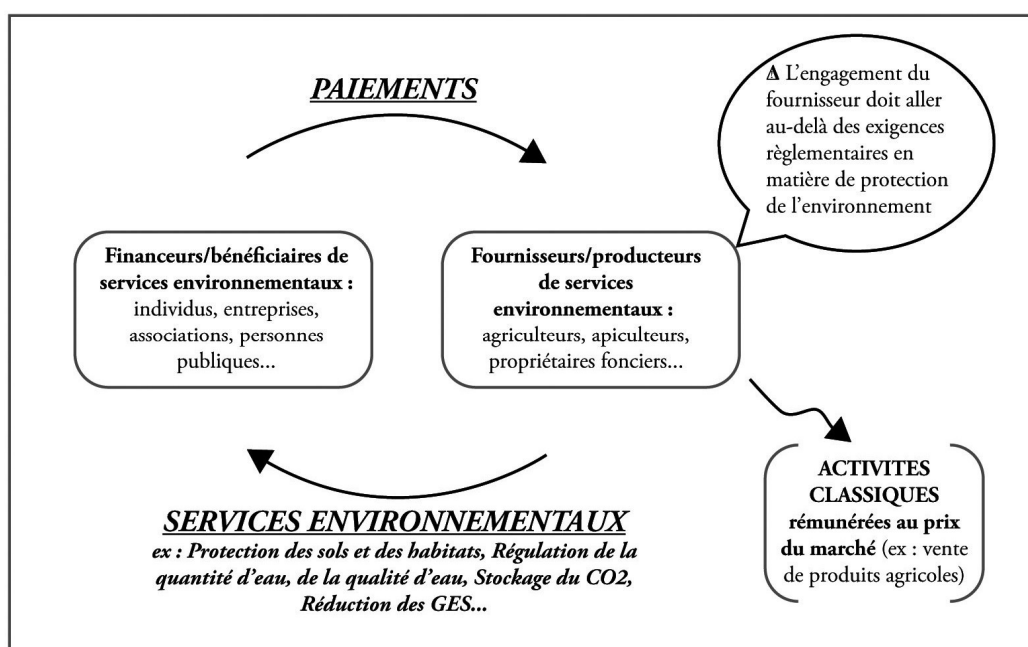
PAIEMENTS

Δ L'engagement du fournisseur doit aller au-delà des exigences règlementaires en matière de protection de l'environnement

Financeurs/bénéficiaires de services environnementaux : individus, entreprises, associations, personnes publiques...

Fournisseurs/producteurs de services environnementaux : agriculteurs, apiculteurs, propriétaires fonciers...

ACTIVITES CLASSIQUES rémunérées au prix du marché (ex : vente de produits agricoles)

SERVICES ENVIRONNEMENTAUX

ex : Protection des sols et des habitats, Régulation de la quantité d'eau, de la qualité d'eau, Stockage du CO2, Réduction des GES...